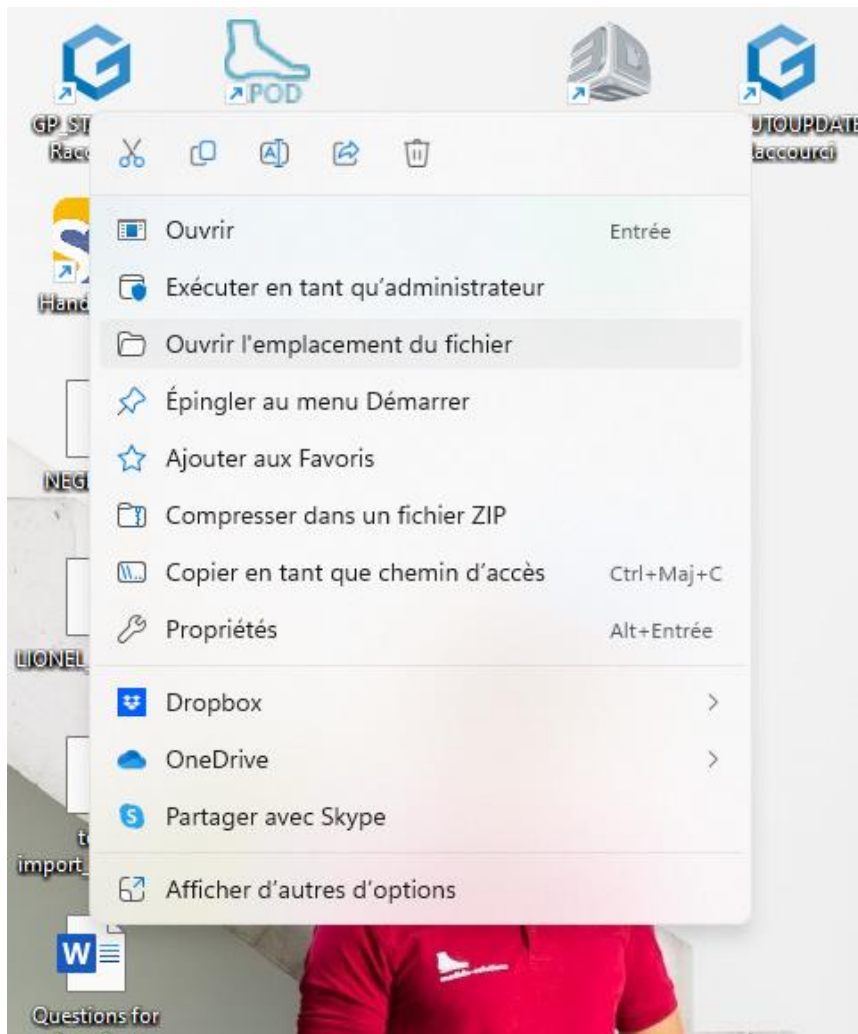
POD

GP_ST
Racc

UTOUPDATE
accourci

Ouvrir Entrée
Exécuter en tant qu'administrateur
Ouvrir l'emplacement du fichier
Épingler au menu Démarrer
Ajouter aux Favoris
Compresser dans un fichier ZIP
Copier en tant que chemin d'accès Ctrl+Maj+C
Propriétés Alt+Entrée
Dropbox
OneDrive
Partager avec Skype
Afficher d'autres d'options

Hand

NEG

LIONEL

t
import_

Questions for